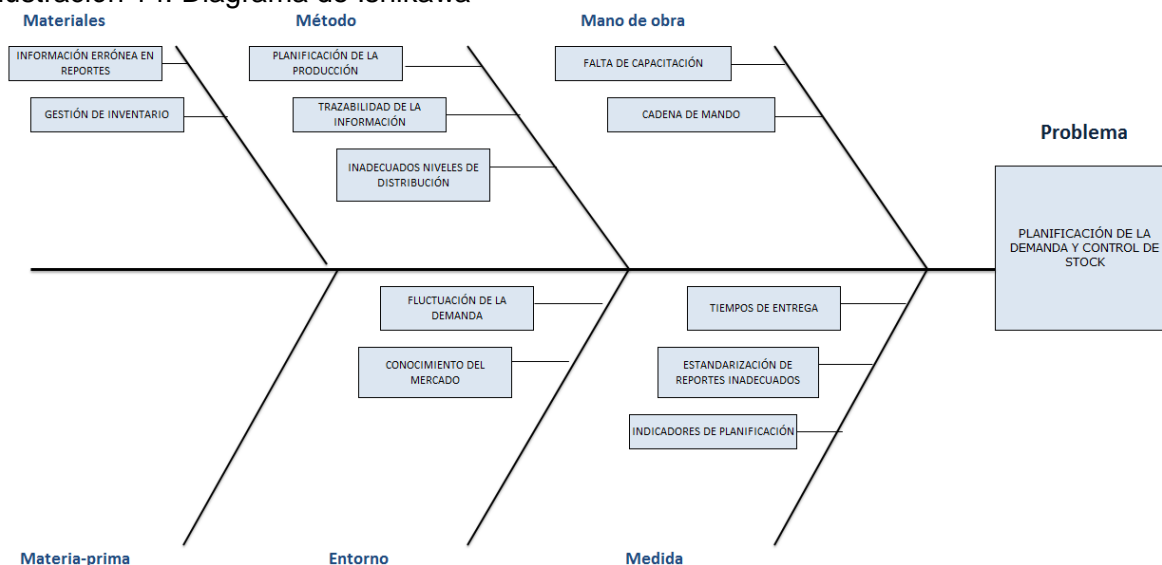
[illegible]stración 1 1. Diagrama de Ishikawa

Materiales

INFORMACIÓN ERRÓNEA EN REPORTES

GESTIÓN DE INVENTARIO

Método

PLANIFICACIÓN DE LA PRODUCCIÓN

TRAZABILIDAD DE LA INFORMACIÓN

INADECUADOS NIVELES DE DISTRIBUCIÓN

Mano de obra

FALTA DE CAPACITACIÓN

CADENA DE MANDO

Problema

PLANIFICACIÓN DE LA DEMANDA Y CONTROL DE STOCK

FLUCTUACIÓN DE LA DEMANDA

CONOCIMIENTO DEL MERCADO

TIEMPOS DE ENTREGA

ESTANDARIZACIÓN DE REPORTES INADECUADOS

INDICADORES DE PLANIFICACIÓN

Materia-prima

Entorno

Medida